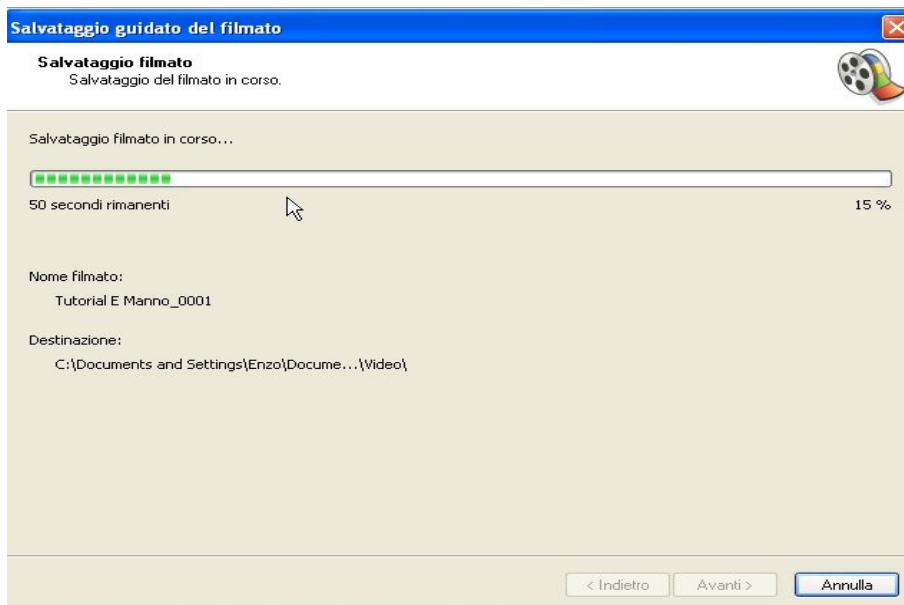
Salvataggio guidato del filmato

Salvataggio filmato
Salvataggio del filmato in corso.

Salvataggio filmato in corso...

50 secondi rimanenti

15 %

Nome filmato:
Tutorial E Manno_0001

Destinazione:
C:\Documents and Settings\Enzo\Docume...\Video\

< Indietro
Avanti >
Annulla